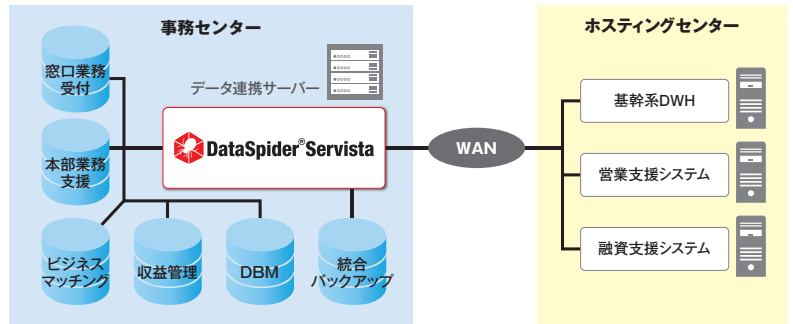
事務センター

ホスティングセンター

窓口業務受付

データ連携サーバー

本部業務支援

DataSpider® Servista

WAN

基幹系DWH

営業支援システム

融資支援システム

ビジネスマッチング

収益管理

DBM

統合バックアップ